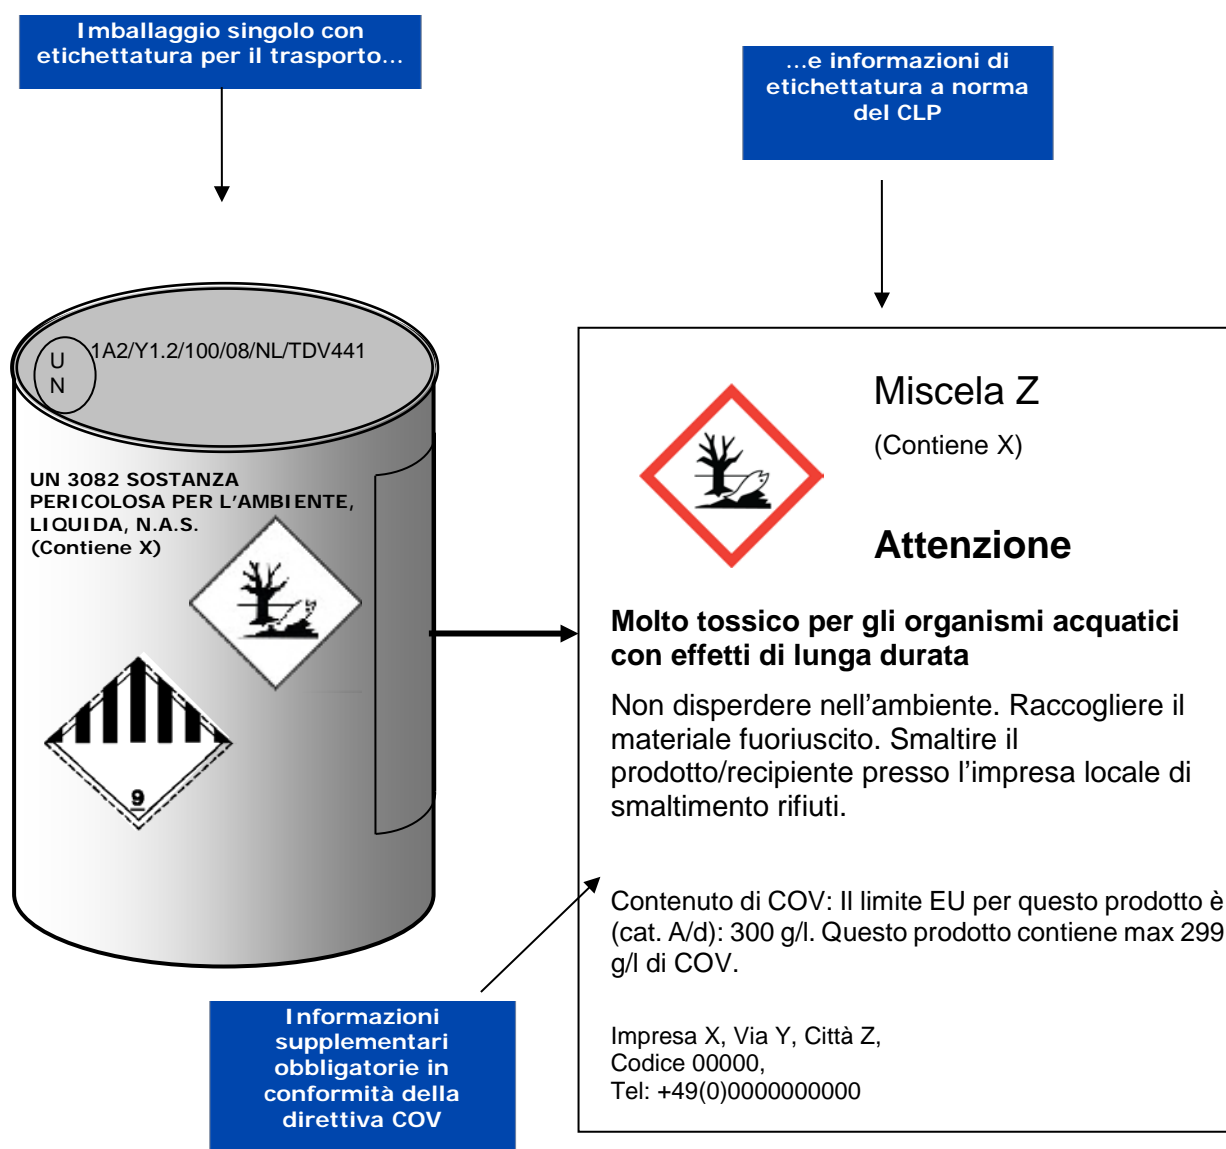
Imballaggio singolo con etichettatura per il trasporto...

...e informazioni di etichettatura a norma del CLP

U
N
1A2/Y1.2/100/08/NL/TDV441

UN 3082 SOSTANZA PERICOLOSA PER L'AMBIENTE, LIQUIDA, N.A.S. (Contiene X)

9

Miscela Z

(Contiene X)

Attenzione

Molto tossico per gli organismi acquatici con effetti di lunga durata

Non disperdere nell'ambiente. Raccogliere il materiale fuoriuscito. Smaltire il prodotto/recipiente presso l'impresa locale di smaltimento rifiuti.

Contenuto di COV: Il limite EU per questo prodotto è (cat. A/d): 300 g/l. Questo prodotto contiene max 299 g/l di COV.

Impresa X, Via Y, Città Z,
Codice 00000,
Tel: +49(0)0000000000

Informazioni supplementari obbligatorie in conformità della direttiva COV